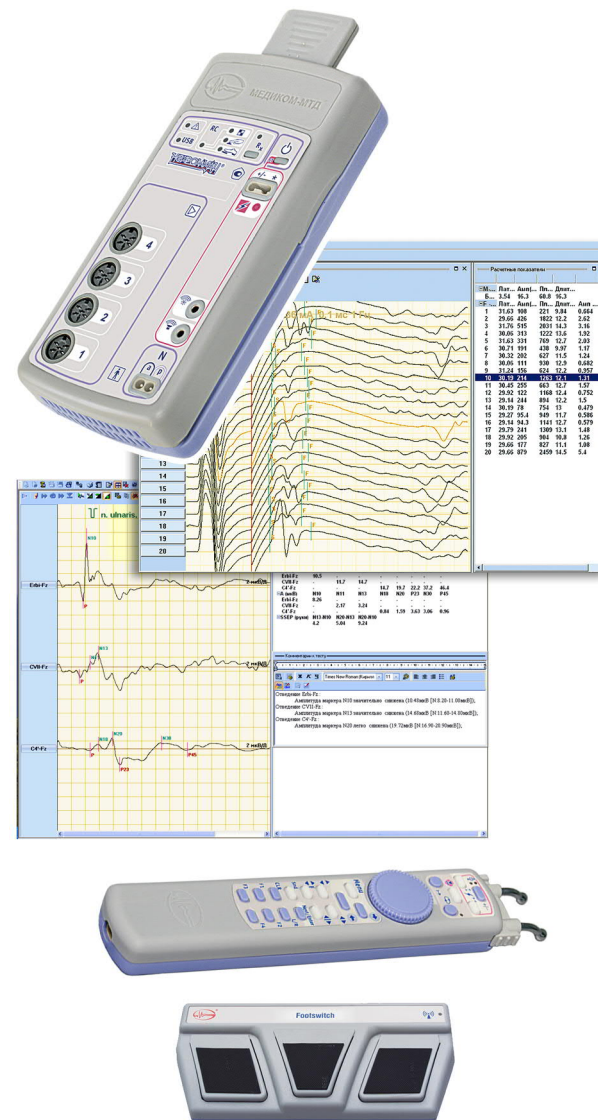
МЕДИКОМ-МТД

USB
RC
N
4
3
2
1

Расчетные показатели

| М... | Лат... | Амп... | Пл... | Длит... | Амп... |
|---|---|---|---|---|---|
| Б... | 3.54 | 96.3 | 60.8 | 16.3 | |
| 1 | 31.63 | 908 | 221 | 9.84 | 0.664 |
| 2 | 29.66 | 426 | 1822 | 12.2 | 2.62 |
| 3 | 31.76 | 515 | 2031 | 14.3 | 3.16 |
| 4 | 30.06 | 313 | 1222 | 13.6 | 1.92 |
| 5 | 31.63 | 331 | 769 | 12.7 | 2.03 |
| 6 | 30.71 | 191 | 438 | 9.97 | 1.17 |
| 7 | 30.32 | 202 | 627 | 11.5 | 1.24 |
| 8 | 30.06 | 111 | 930 | 12.9 | 0.682 |
| 9 | 31.24 | 156 | 624 | 12.2 | 0.957 |
| 10 | 30.19 | 214 | 1263 | 12.1 | 1.31 |
| 11 | 30.45 | 255 | 663 | 12.7 | 1.57 |
| 12 | 29.92 | 122 | 1168 | 12.4 | 0.752 |
| 13 | 29.14 | 244 | 894 | 12.2 | 1.5 |
| 14 | 30.19 | 78 | 754 | 13 | 0.479 |
| 15 | 29.27 | 95.4 | 949 | 11.7 | 0.586 |
| 16 | 29.14 | 94.3 | 1141 | 12.7 | 0.579 |
| 17 | 29.79 | 241 | 1309 | 13.1 | 1.48 |
| 18 | 29.92 | 205 | 904 | 10.8 | 1.26 |
| 19 | 29.66 | 177 | 827 | 11.1 | 1.08 |
| 20 | 29.66 | 879 | 2459 | 14.5 | 5.4 |

13
14
15
16
17
18
19
20

n. ulnaris

Erb-Fz
CVII-Fz
C4'-Fz
N10
N13
N20
N30
P23
P45
2 мкВ/Д

Erb-Fz 96.5
CVII-Fz 11.7 14.2
C4'-Fz 14.7 19.7 22.2 37.2 46.4
А (мкВ) N10 N11 N13 N18 N20 P23 N30 P45
Erb-Fz 8.26
CVII-Fz 2.17 3.24
C4'-Fz 0.84 1.59 3.63 3.06 0.96
SSEP (мкВ) N13-N10 N20-N13 N20-N10
4.2 5.04 9.24

Times New Roman (Кирилл 11

Отведение Erb-Fz:
Амплитуда маркера N10 значительно снижена (10.40мкВ [N 8.28-11.00мкВ]),
Отведение CVII-Fz:
Амплитуда маркера N13 значительно снижена (14.60мкВ [N 11.60-14.80мкВ]),
Отведение C4'-Fz:
Амплитуда маркера N20 легко снижена (19.72мкВ [N 16.90-20.90мкВ]),

Footswitch